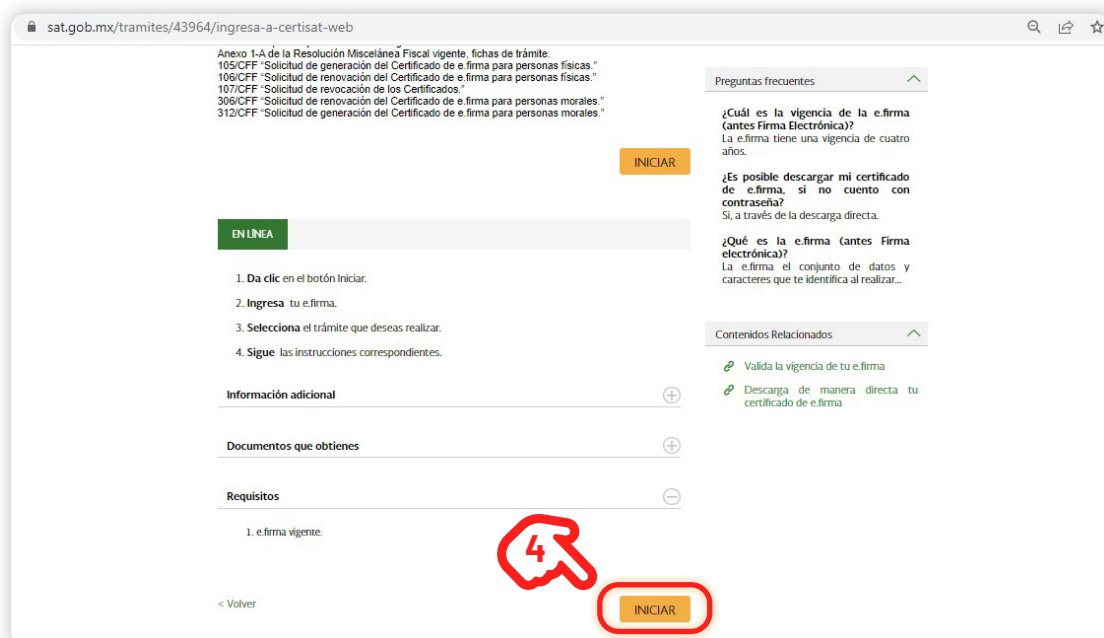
sat.gob.mx/tramites/43964/ingresa-a-certisat-web

Anexo 1-A de la Resolución Miscelánea Fiscal vigente, fichas de trámite:
105/CFF "Solicitud de generación del Certificado de e.firma para personas físicas."
106/CFF "Solicitud de renovación del Certificado de e.firma para personas físicas."
107/CFF "Solicitud de revocación de los Certificados."
306/CFF "Solicitud de renovación del Certificado de e.firma para personas morales."
312/CFF "Solicitud de generación del Certificado de e.firma para personas morales."

INICIAR

EN LÍNEA

1. Da clic en el botón Iniciar.
2. Ingresa tu e.firma.
3. Selecciona el trámite que deseas realizar.
4. Sigue las instrucciones correspondientes.

Información adicional

Documentos que obtienes

Requisitos

1. e.firma vigente.

4

< Volver

INICIAR

Preguntas frecuentes

¿Cuál es la vigencia de la e.firma (antes Firma Electrónica)?
La e.firma tiene una vigencia de cuatro años.

¿Es posible descargar mi certificado de e.firma, si no cuento con contraseña?
Si, a través de la descarga directa.

¿Qué es la e.firma (antes Firma electrónica)?
La e.firma el conjunto de datos y caracteres que te identifica al realizar...

Contenidos Relacionados

Valida la vigencia de tu e.firma

Descarga de manera directa tu certificado de e.firma